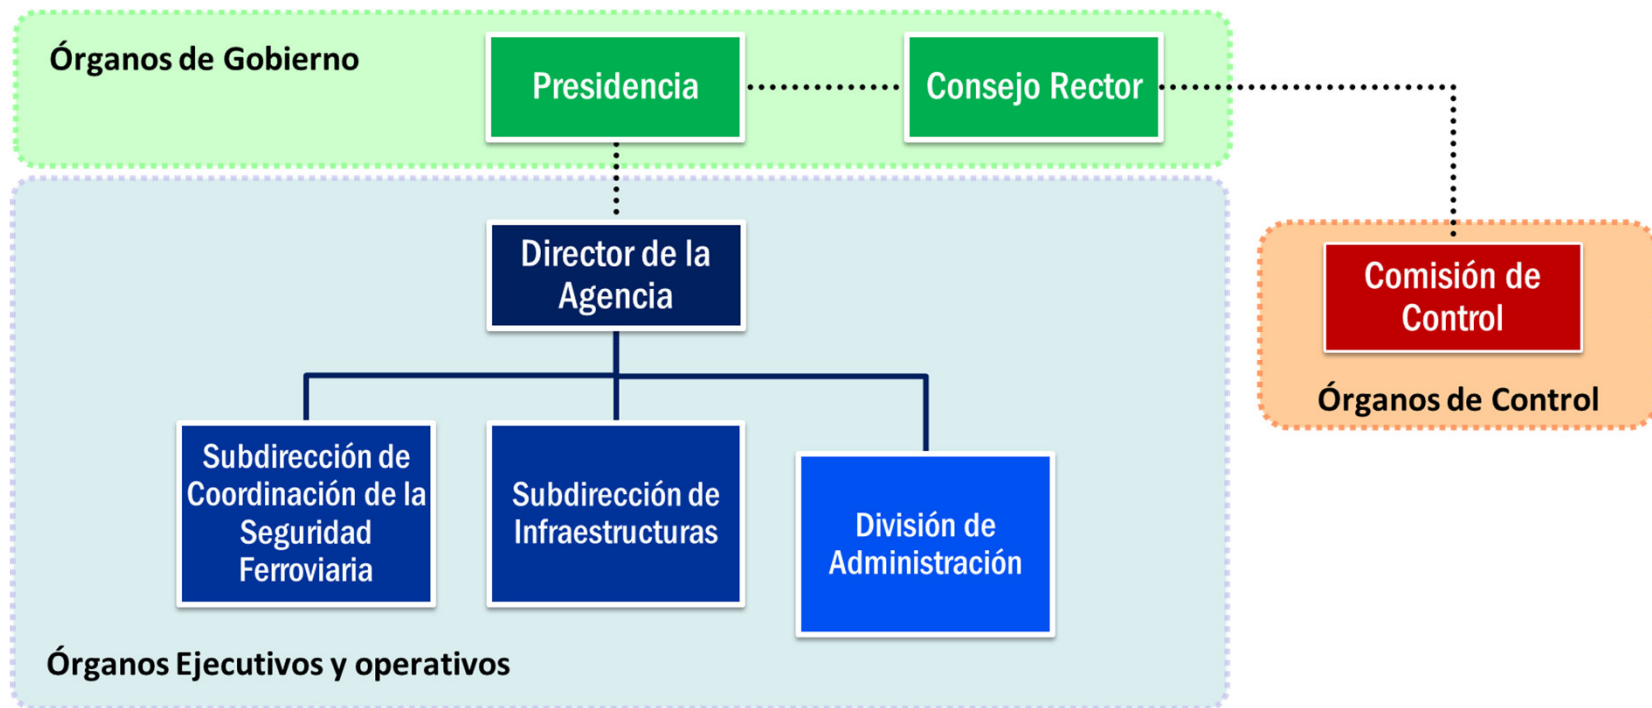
Órganos de Gobierno

Presidencia

Consejo Rector

Director de la Agencia

Comisión de Control

Órganos de Control

Subdirección de Coordinación de la Seguridad Ferroviaria

Subdirección de Infraestructuras

División de Administración

Órganos Ejecutivos y operativos